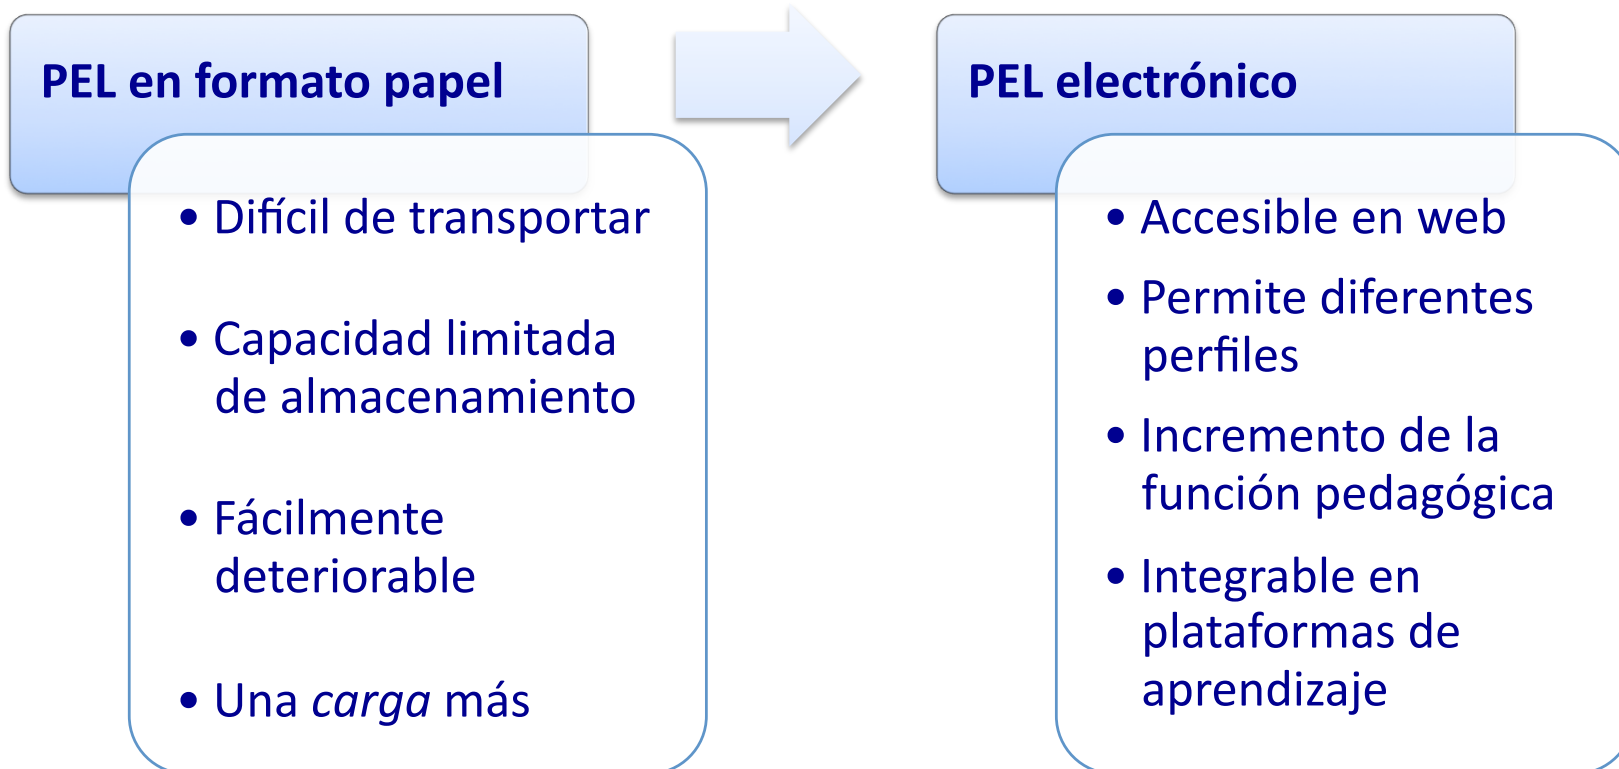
PEL en formato papel

• Difícil de transportar

• Capacidad limitada de almacenamiento

• Fácilmente deteriorable

• Una *carga* más

PEL electrónico

• Accesible en web

• Permite diferentes perfiles

• Incremento de la función pedagógica

• Integrable en plataformas de aprendizaje